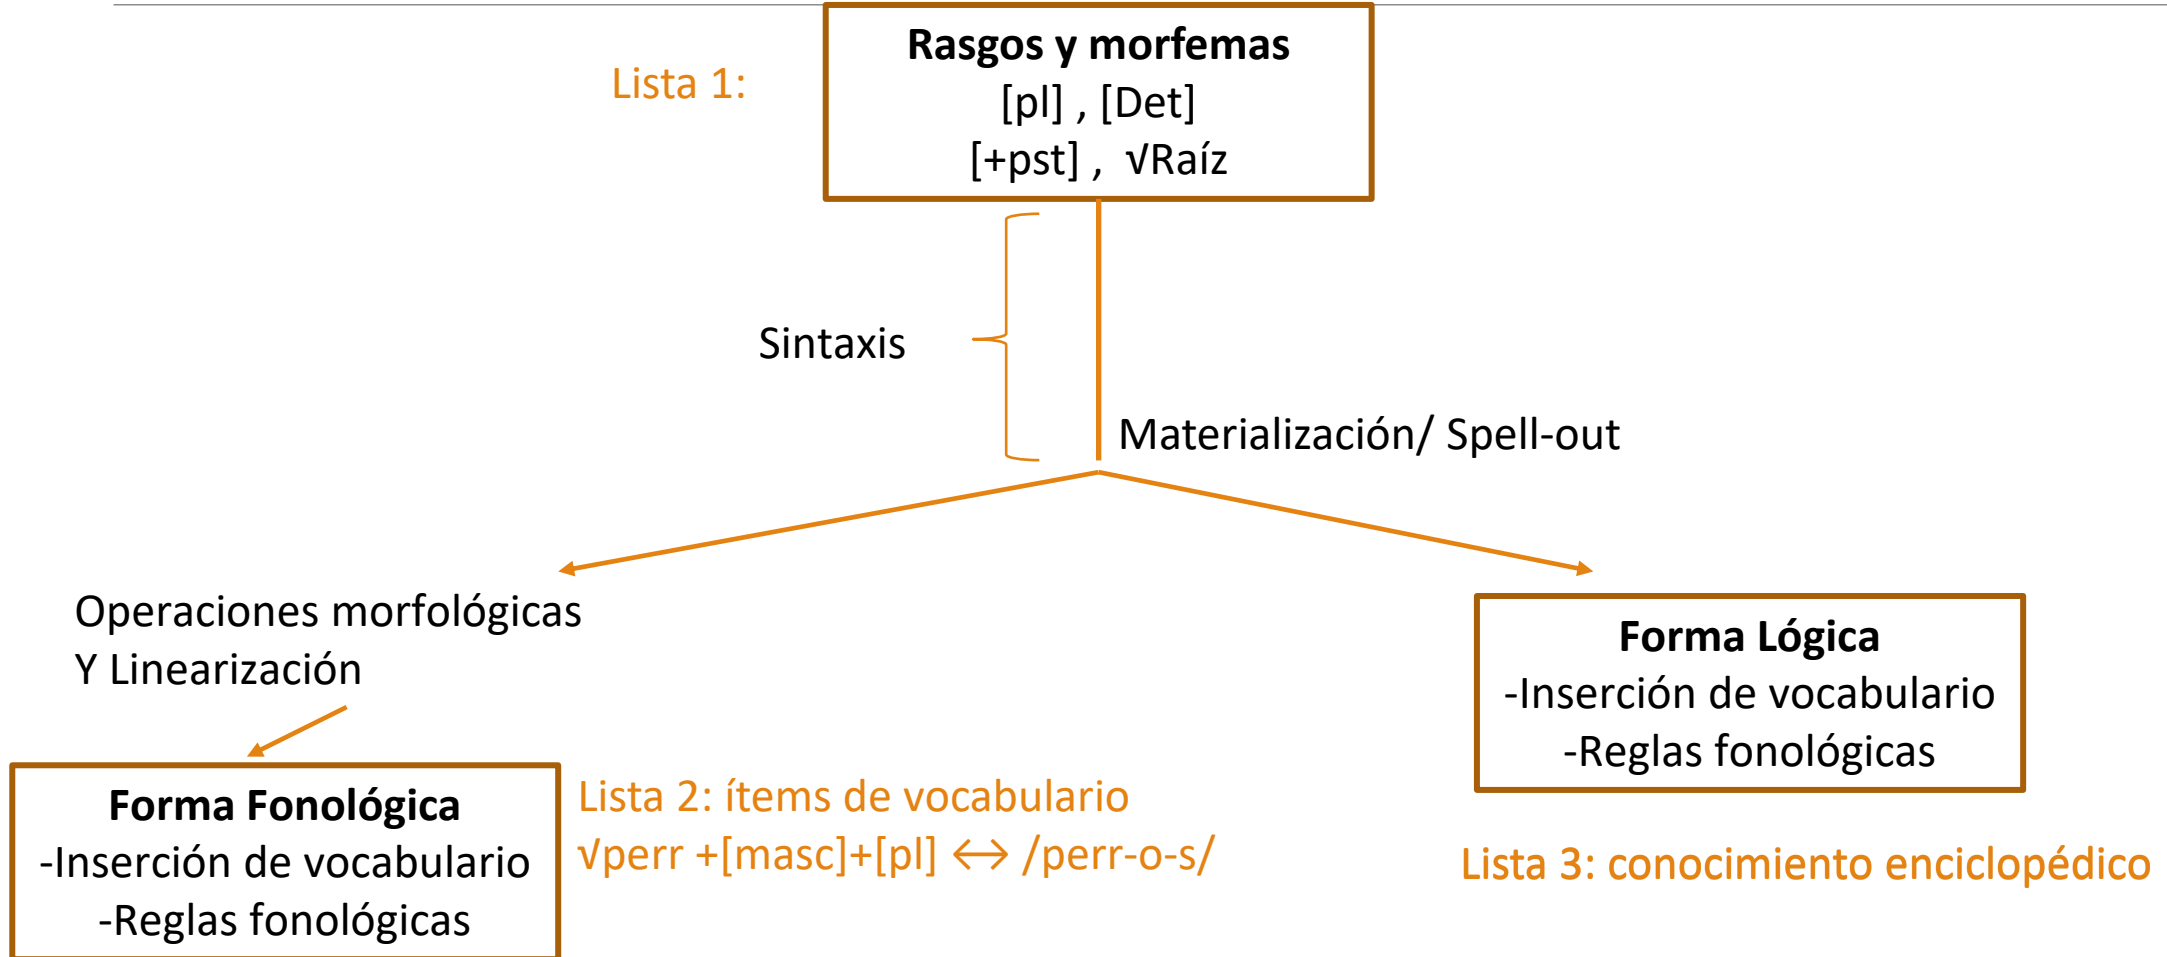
Lista 1:

**Rasgos y morfemas**
[pl] , [Det]
[+pst] , √Raíz

Sintaxis

Materialización/ Spell-out

Operaciones morfológicas
Y Linearización

**Forma Fonológica**
-Inserción de vocabulario
-Reglas fonológicas

Lista 2: ítems de vocabulario
√perr +[masc]+[pl] $\leftrightarrow$ /perr-o-s/

**Forma Lógica**
-Inserción de vocabulario
-Reglas fonológicas

Lista 3: conocimiento enciclopédico